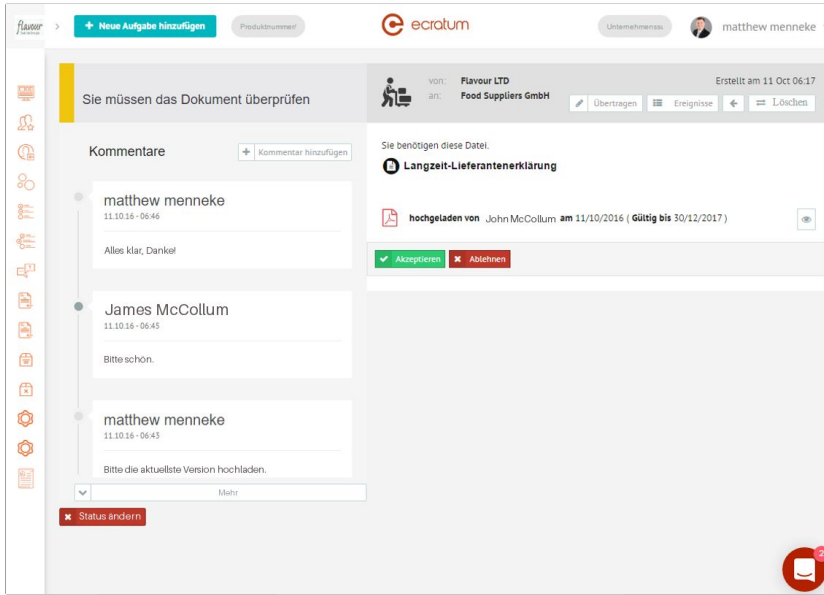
flavour

+ Neue Aufgabe hinzufügen

Produktnummer

ecratum

Unternehmenss

matthew menneke

Sie müssen das Dokument überprüfen

von: Flavour LTD
an: Food Suppliers GmbH

Erstellt am 11 Oct 06:17

Übertragen

Ereignisse

Löschen

Kommentare

+ Kommentar hinzufügen

matthew menneke
11.10.16 - 06:46

Alles klar, Danke!

James McCollum
11.10.16 - 06:45

Bitte schön.

matthew menneke
11.10.16 - 06:43

Bitte die aktuellste Version hochladen.

Mehr

Status ändern

Sie benötigen diese Datei.

Langzeit-Lieferantenerklärung

hochgeladen von John McCollum am 11/10/2016 ( Gültig bis 30/12/2017 )

Akzeptieren

Ablehnen

2